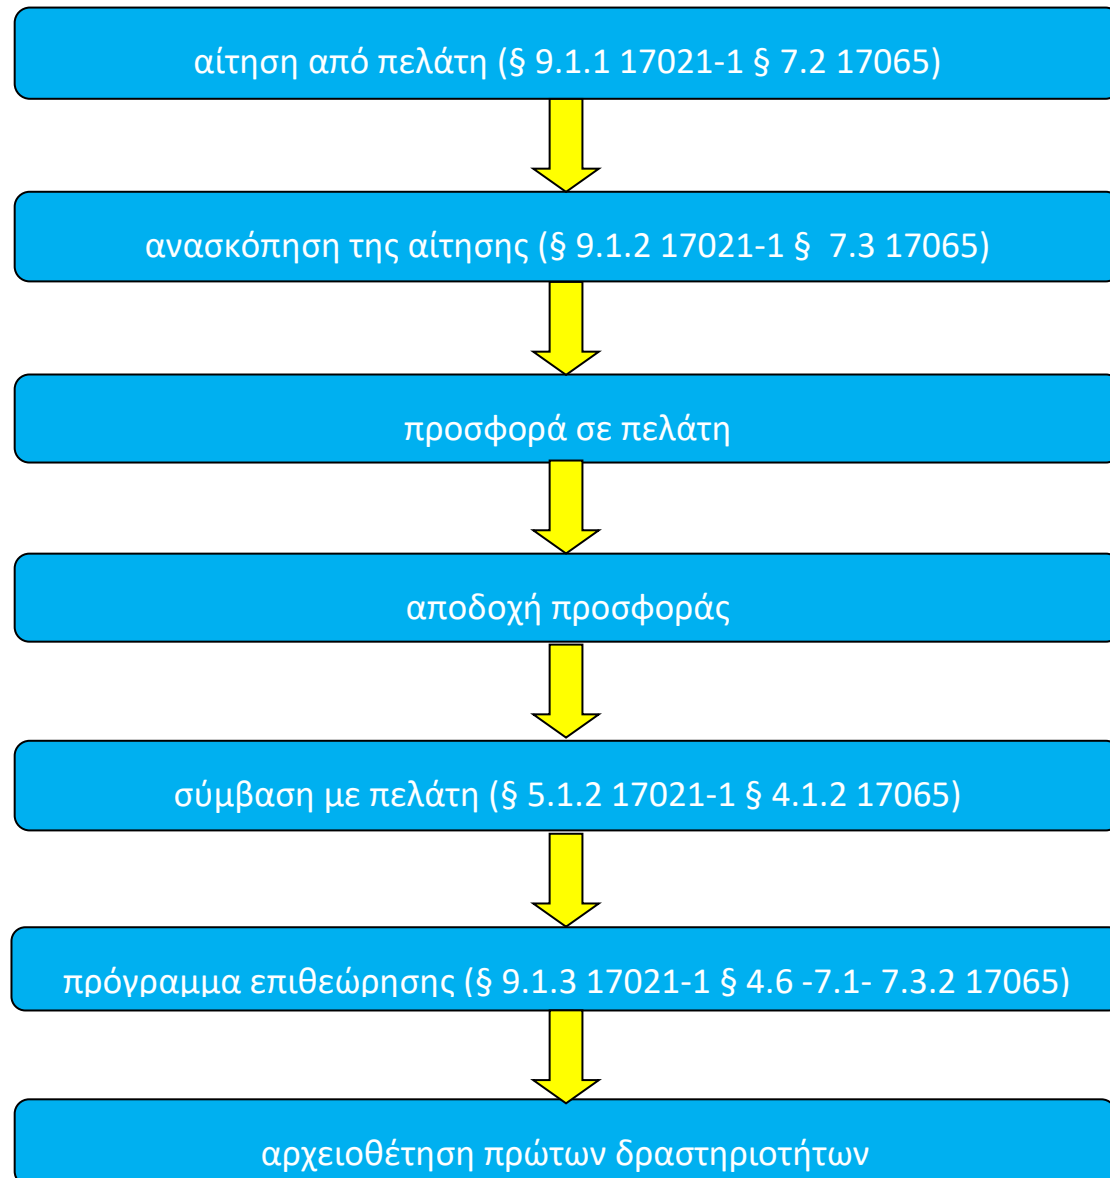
αίτηση από πελάτη (§ 9.1.1 17021-1 § 7.2 17065)

ανασκόπηση της αίτησης (§ 9.1.2 17021-1 § 7.3 17065)

προσφορά σε πελάτη

αποδοχή προσφοράς

σύμβαση με πελάτη (§ 5.1.2 17021-1 § 4.1.2 17065)

πρόγραμμα επιθεώρησης (§ 9.1.3 17021-1 § 4.6 -7.1- 7.3.2 17065)

αρχειοθέτηση πρώτων δραστηριοτήτων